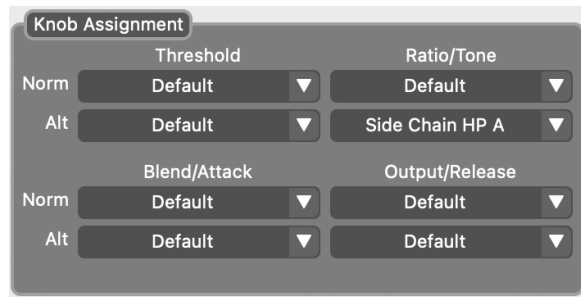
Knob Assignment

| | Threshold | Ratio/Tone |
|---|---|---|
| Norm | Default | Default |
| Alt | Default | Side Chain HP A |

| | Blend/Attack | Output/Release |
|---|---|---|
| Norm | Default | Default |
| Alt | Default | Default |